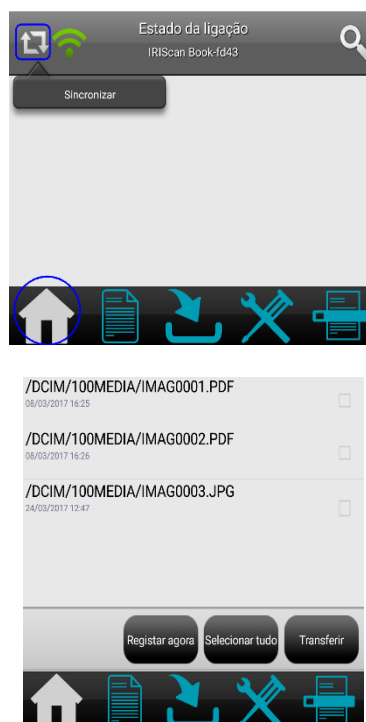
Estado da ligação
IRIScan Book-fd43

Sincronizar

/DCIM/100MEDIA/IMAG0001.PDF
08/03/2017 16:25

/DCIM/100MEDIA/IMAG0002.PDF
08/03/2017 16:26

/DCIM/100MEDIA/IMAG0003.JPG
24/03/2017 12:47

Registar agora
Selecionar tudo
Transferir